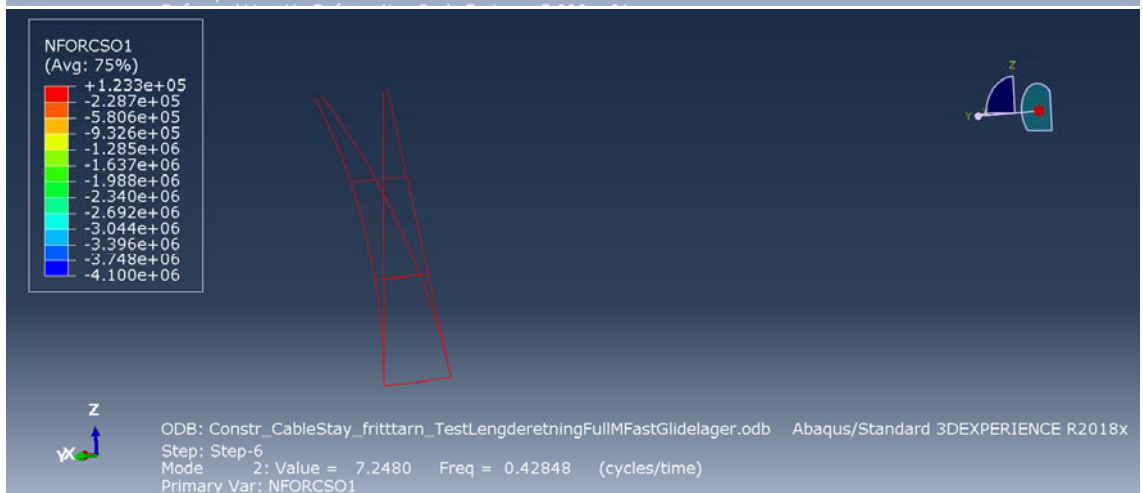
NFORCSO1
(Avg: 75%)
+1.233e+05
-2.287e+05
-5.806e+05
-9.326e+05
-1.285e+06
-1.637e+06
-1.988e+06
-2.340e+06
-2.692e+06
-3.044e+06
-3.396e+06
-3.748e+06
-4.100e+06

Z
Y

Z
Y X

ODB: Constr_CableStay_fritttarn_TestLengderetningFullMFastGlidelager.odb Abaqus/Standard 3DEXPERIENCE R2018x
Step: Step-6
Mode 2: Value = 7.2480 Freq = 0.42848 (cycles/time)
Primary Var: NFORCSO1